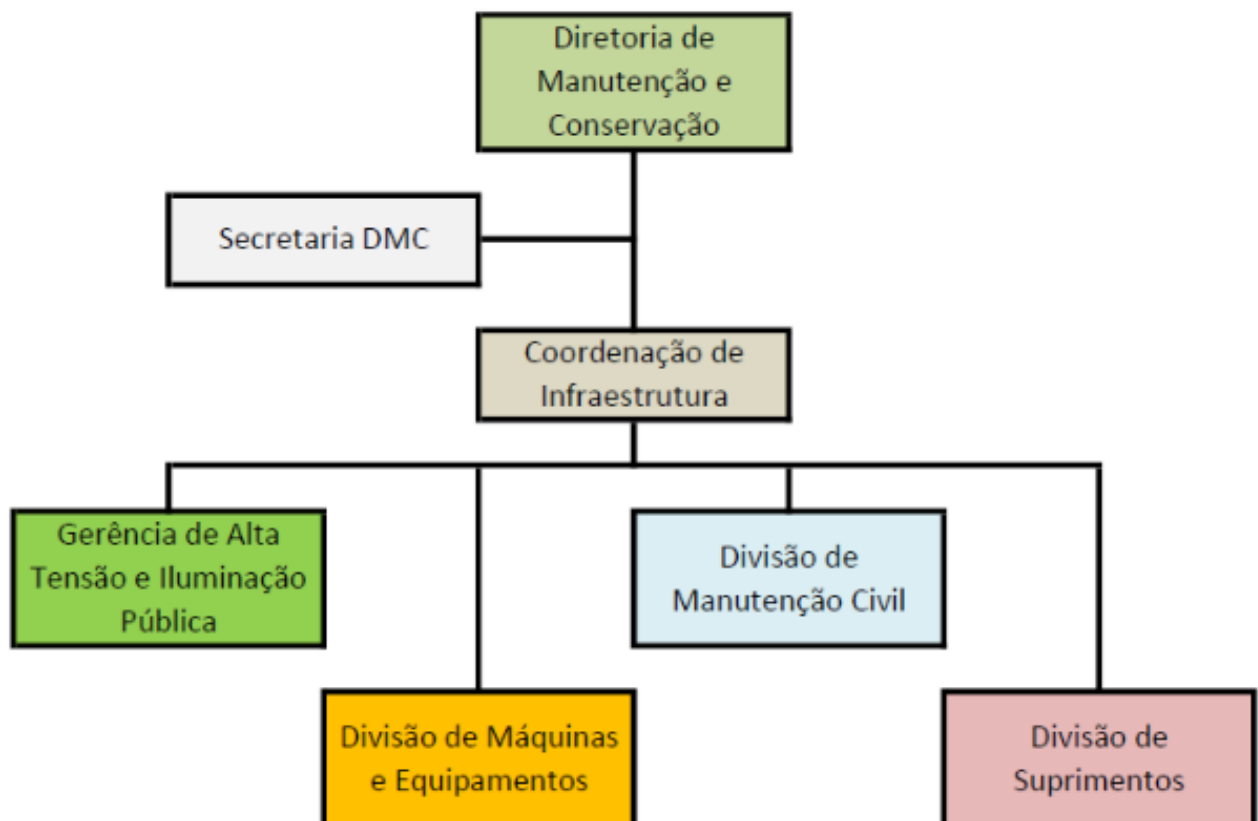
Diretoria de Manutenção e Conservação

Secretaria DMC

Coordenação de Infraestrutura

Gerência de Alta Tensão e Iluminação Pública

Divisão de Manutenção Civil

Divisão de Máquinas e Equipamentos

Divisão de Suprimentos